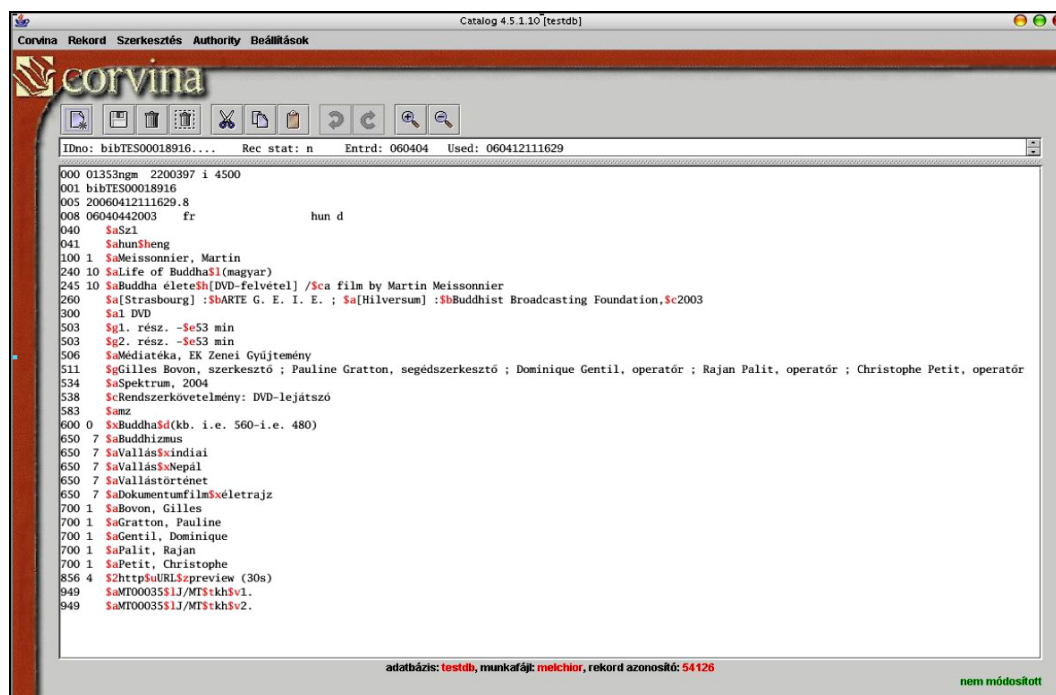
Catalog 4.5.1.10 [testdb]

Corvina Rekord Szerkesztés Authority Beállítások

corvina

IDno: bibTES00018916.... Rec stat: n Entrd: 060404 Used: 060412111629

000 01353ngm 2200397 i 4500
001 bibTES00018916
005 20060412111629.8
008 06040442003 fr hun d
040 $aSz1
041 $ahun$heng
100 1 $aMeissonnier, Martin
240 10 $aLife of Buddha$l(magyar)
245 10 $aBuddha élete$h[DVD-felvétel] /$ca film by Martin Meissonnier
260 $a[Strasbourg] :$bARTE G. E. I. E. ; $a[Hilversum] :$bBuddhist Broadcasting Foundation,$c2003
300 $a1 DVD
503 $g1. rész. -$e53 min
503 $g2. rész. -$e53 min
506 $aMédiatéka, EK Zenei Gyűjtemény
511 $gGilles Bovon, szerkesztő ; Pauline Gratton, segédszerkesztő ; Dominique Gentil, operatőr ; Rajan Palit, operatőr ; Christophe Petit, operatőr
534 $aSpektrum, 2004
538 $cRendszerkövetelmény: DVD-lejátszó
583 $amz
600 0 $xBuddha$d(kb. i.e. 560-i.e. 480)
650 7 $aBuddhizmus
650 7 $aVallás$xindiai
650 7 $aVallás$xNepál
650 7 $aVallástörténet
650 7 $aDokumentumfilm$xéletrajz
700 1 $aBovon, Gilles
700 1 $aGratton, Pauline
700 1 $aGentil, Dominique
700 1 $aPalit, Rajan
700 1 $aPetit, Christophe
856 4 $2http$uURL$zpreview (30s)
949 $aMT00035$lJ/MT$tkh$v1.
949 $aMT00035$lJ/MT$tkh$v2.

adatbázis: testdb, munkafájl: melchior, rekord azonosító: 54126

nem módosított